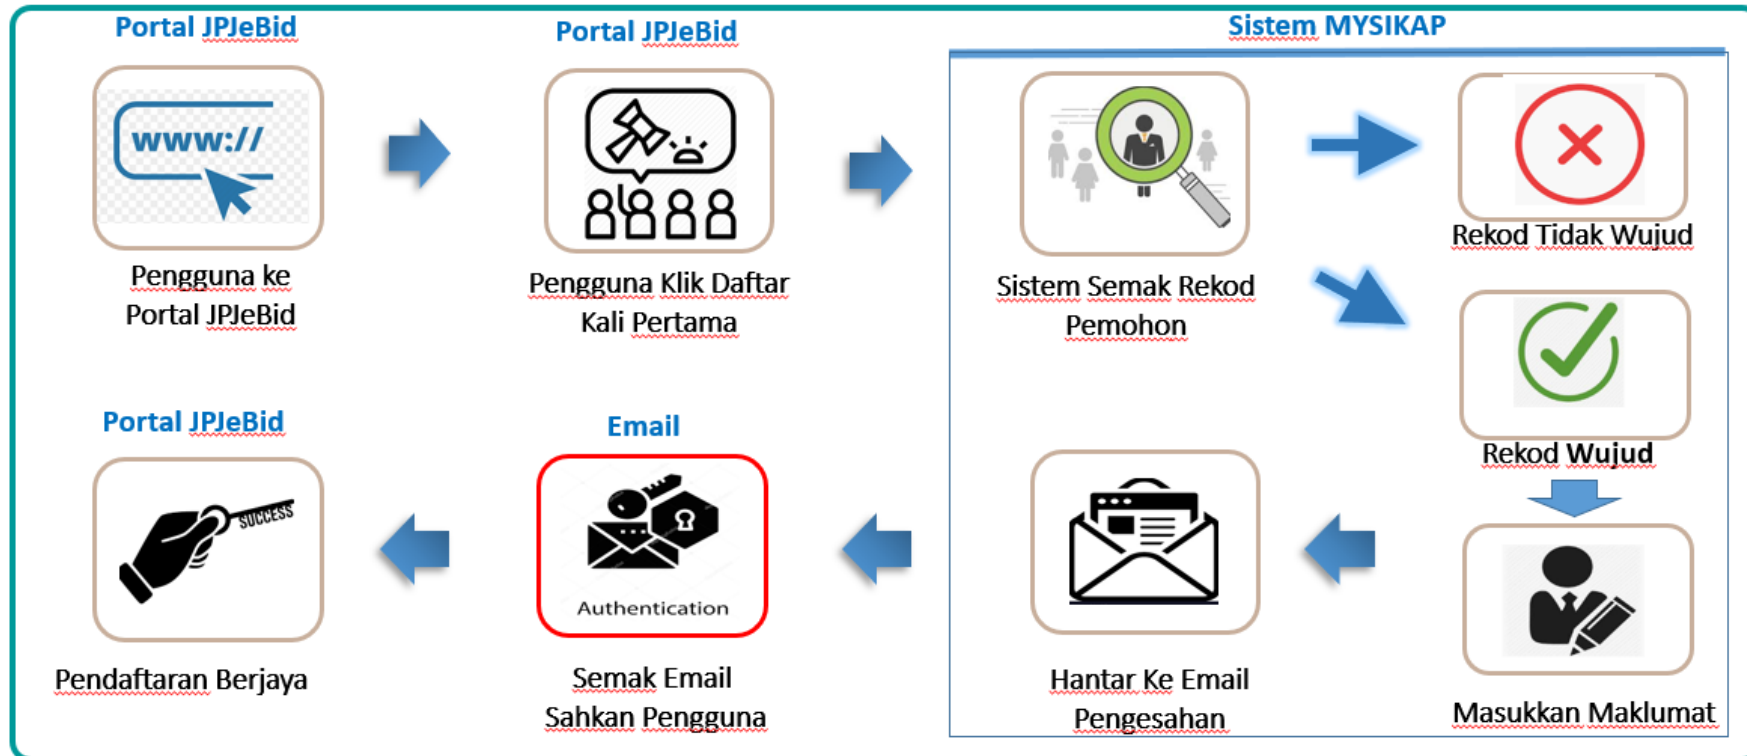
Portal JPJeBid

www://

Pengguna ke Portal JPJeBid

Portal JPJeBid

Pengguna Klik Daftar Kali Pertama

Sistem MYSIKAP

Sistem Semak Rekod Pemohon

Rekod Tidak Wujud

Rekod Wujud

Masukkan Maklumat

Hantar Ke Email Pengesahan

Email

Authentication

Semak Email Sahkan Pengguna

Portal JPJeBid

SUCCESS

Pendaftaran Berjaya